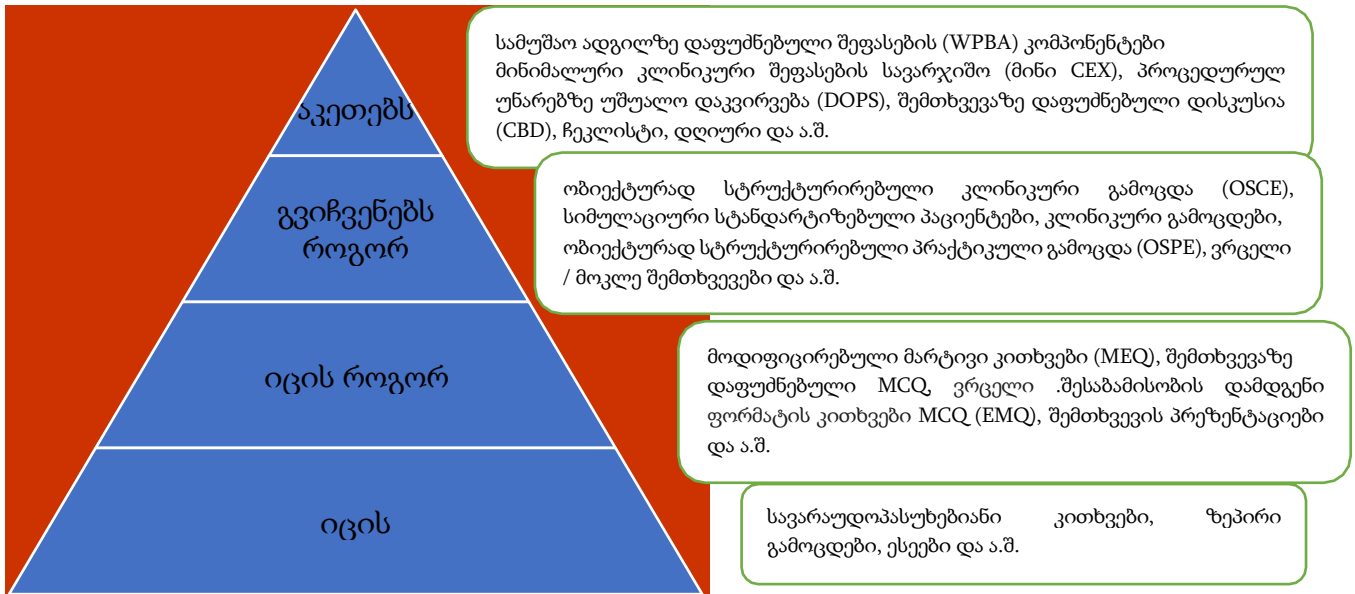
აკეთებს

გვიჩვენებს როგორ

იცის როგორ

იცის

სამუშაო ადგილზე დაფუძნებული შეფასების (WPBA) კომპონენტები მინიმალური კლინიკური შეფასების სავარჯიშო (მინი CEX), პროცედურულ უნარებზე უშუალო დაკვირვება (DOPS), შემთხვევაზე დაფუძნებული დისკუსია (CBD), ჩეკლისტი, დღიური და ა.შ.

ობიექტურად სტრუქტურირებული კლინიკური გამოცდა (OSCE), სიმულაციური სტანდარტიზებული პაციენტები, კლინიკური გამოცდები, ობიექტურად სტრუქტურირებული პრაქტიკული გამოცდა (OSPE), ვრცელი / მოკლე შემთხვევები და ა.შ.

მოდიფიცირებული მარტივი კითხვები (MEQ), შემთხვევაზე დაფუძნებული MCQ, ვრცელი .შესაბამისობის დამდგენი ფორმატის კითხვები MCQ (EMQ), შემთხვევის პრეზენტაციები და ა.შ.

სავარაუდოპასუხებიანი კითხვები, ზეპირი გამოცდები, ესეები და ა.შ.